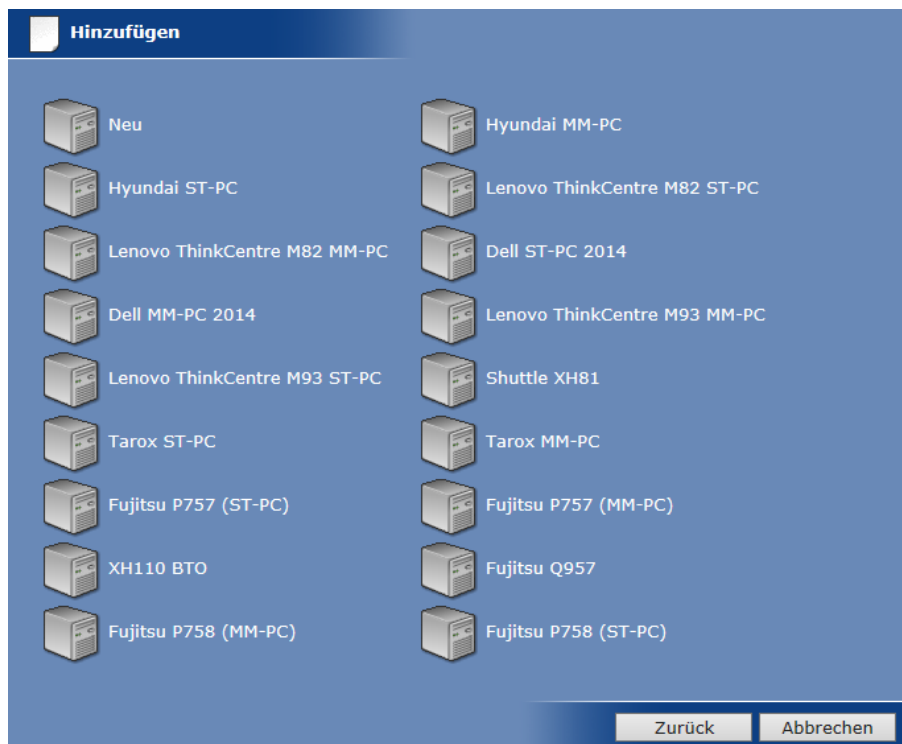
Hinzufügen

Neu

Hyundai ST-PC

Lenovo ThinkCentre M82 MM-PC

Dell MM-PC 2014

Lenovo ThinkCentre M93 ST-PC

Tarox ST-PC

Fujitsu P757 (ST-PC)

XH110 BTO

Fujitsu P758 (MM-PC)

Hyundai MM-PC

Lenovo ThinkCentre M82 ST-PC

Dell ST-PC 2014

Lenovo ThinkCentre M93 MM-PC

Shuttle XH81

Tarox MM-PC

Fujitsu P757 (MM-PC)

Fujitsu Q957

Fujitsu P758 (ST-PC)

Zurück

Abbrechen